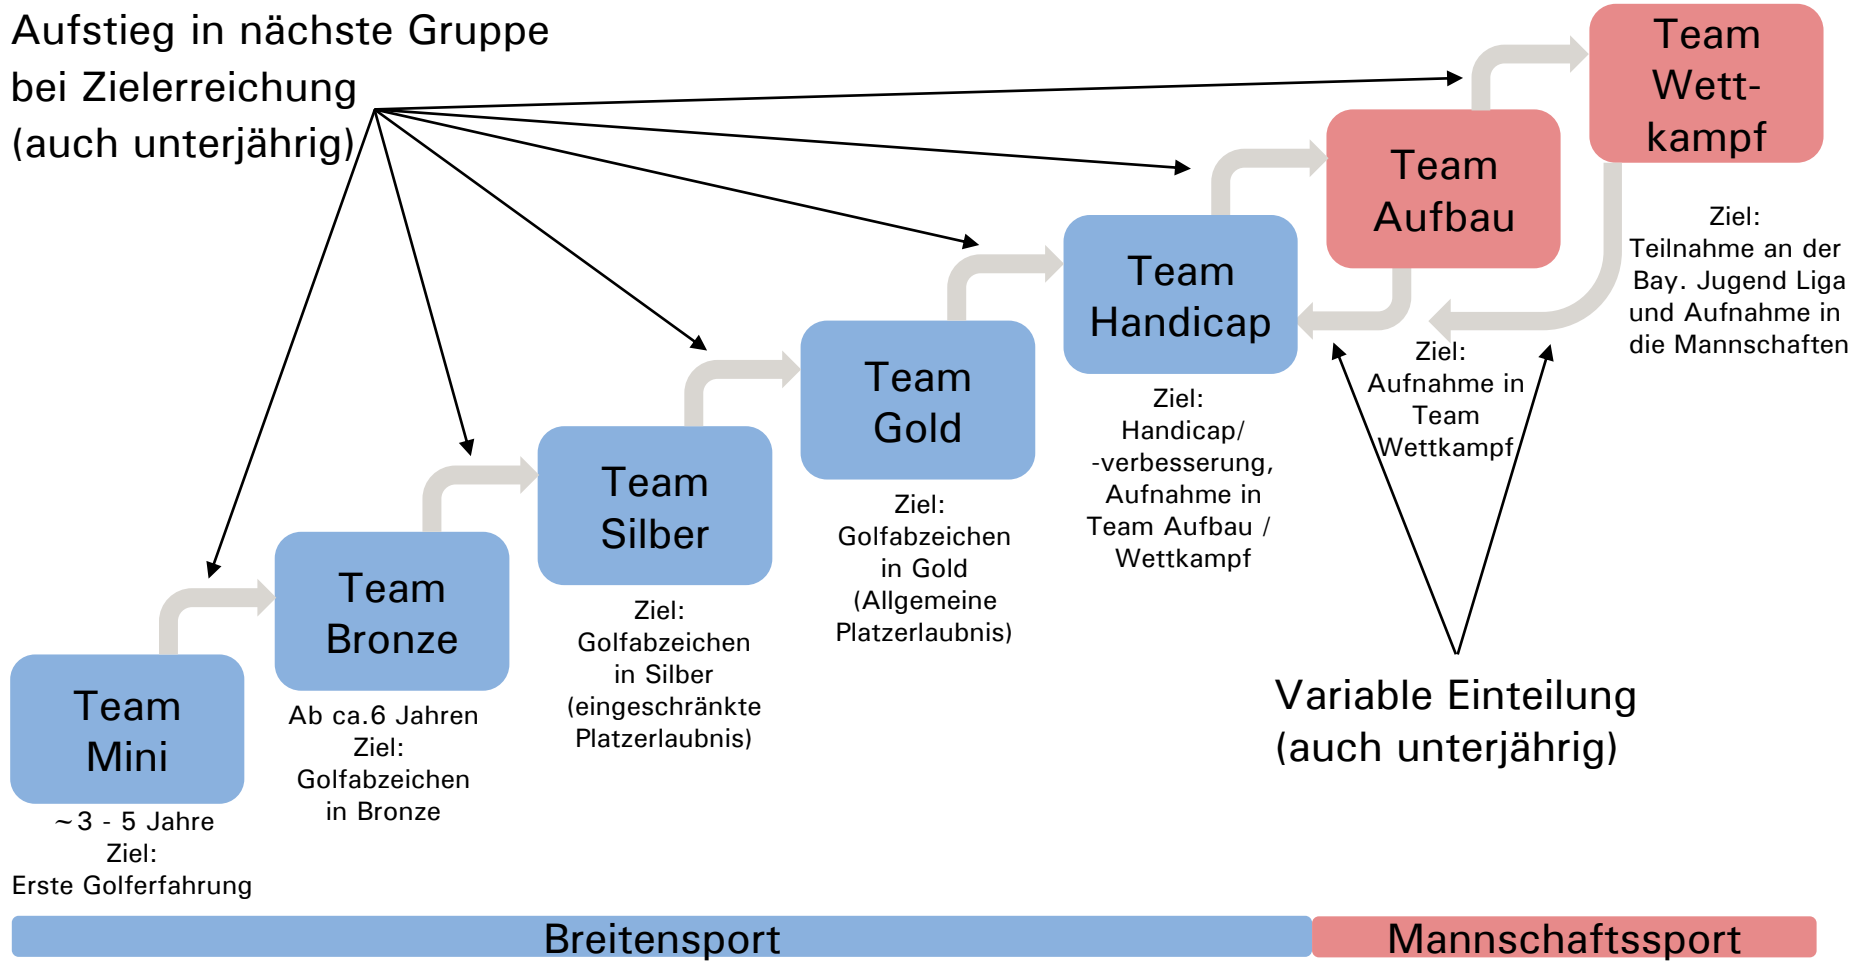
Aufstieg in nächste Gruppe bei Zielerreichung (auch unterjährig)

Team Mini

~3 - 5 Jahre
Ziel:
Erste Golferfahrung

Team Bronze

Ab ca.6 Jahren
Ziel:
Golfabzeichen in Bronze

Team Silber

Ziel:
Golfabzeichen in Silber (eingeschränkte Platzerlaubnis)

Team Gold

Ziel:
Golfabzeichen in Gold (Allgemeine Platzerlaubnis)

Team Handicap

Ziel:
Handicap/ -verbesserung, Aufnahme in Team Aufbau / Wettkampf

Team Aufbau

Ziel:
Aufnahme in Team Wettkampf

Team Wett-kampf

Ziel:
Teilnahme an der Bay. Jugend Liga und Aufnahme in die Mannschaften

Variable Einteilung (auch unterjährig)

Breitensport

Mannschaftssport